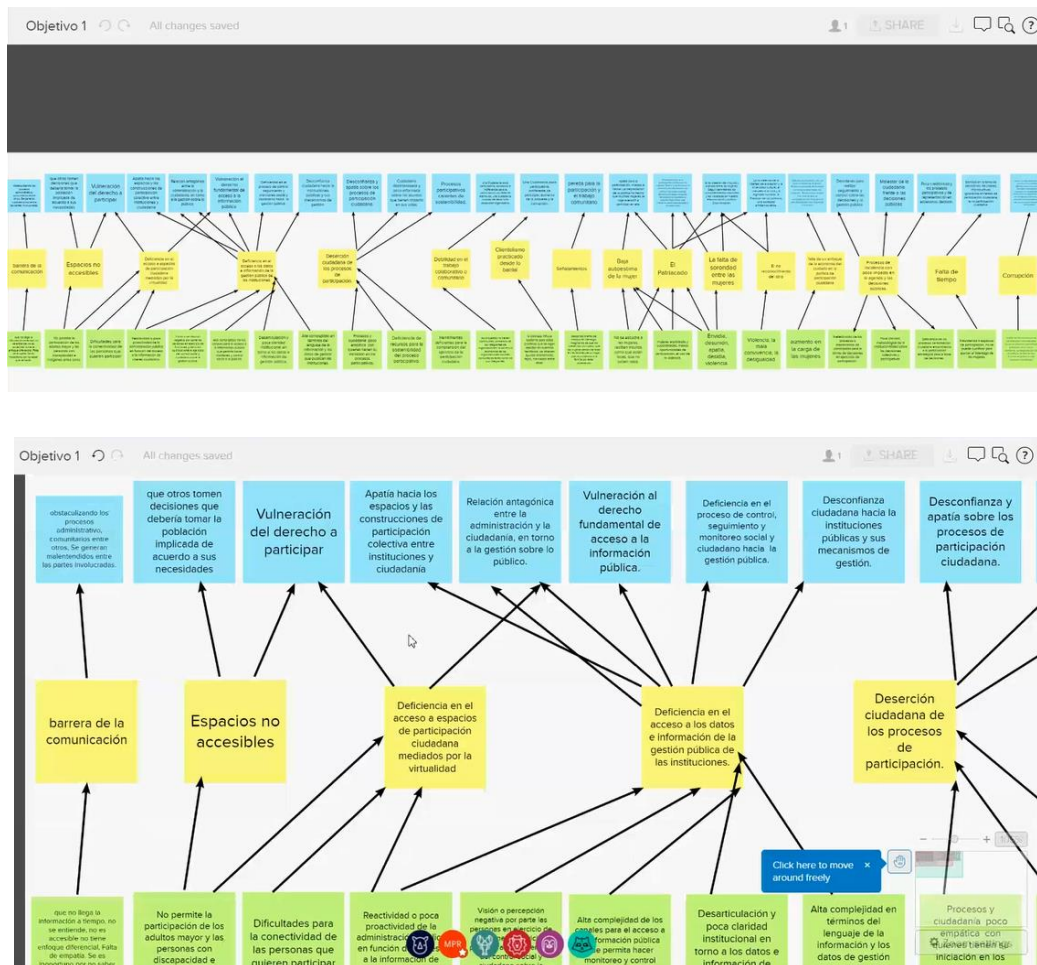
Objetivo 1 All changes saved

1 SHARE

barrera de la comunicación

Espacios no accesibles

Vulneración del derecho a participar

Deserción ciudadana de los procesos de participación

Clientelismo practicado desde lo barrial

Baja autoestima de la mujer

El Patriarcado

La falta de sororidad entre las mujeres

Falta de tiempo

Corrupción

Violencia, la mala convivencia, la desigualdad

aumento en la carga de las mujeres

Envidia, desunión, apatía, desidia, violencia

Objetivo 1 All changes saved

1 SHARE

obstaculizando los procesos administrativo, comunitarios entre otros. Se generan malentendidos entre las partes involucradas.

que otros tomen decisiones que debería tomar la población implicada de acuerdo a sus necesidades

Vulneración del derecho a participar

Apatía hacia los espacios y las construcciones de participación colectiva entre instituciones y ciudadanía

Relación antagónica entre la administración y la ciudadanía, en torno a la gestión sobre lo público.

Vulneración al derecho fundamental de acceso a la información pública.

Deficiencia en el proceso de control, seguimiento y monitoreo social y ciudadano hacia la gestión pública.

Desconfianza ciudadana hacia la instituciones públicas y sus mecanismos de gestión.

Desconfianza y apatía sobre los procesos de participación ciudadana.

barrera de la comunicación

Espacios no accesibles

Deficiencia en el acceso a espacios de participación ciudadana mediados por la virtualidad

Deficiencia en el acceso a los datos e información de la gestión pública de las instituciones.

Deserción ciudadana de los procesos de participación.

Click here to move around freely

que no llega la información a tiempo, no se entiende, no es accesible no tiene enfoque diferencial. Falta de empatía. Se es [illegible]

No permite la participación de los adultos mayor y las personas con discapacidad e

Dificultades para la conectividad de las personas que quieren participar

Reactividad o poca proactividad de la administración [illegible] en función de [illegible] a la información de

Visión o percepción negativa por parte las personas en ejercicio de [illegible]

Alta complejidad de los canales para el acceso a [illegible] información pública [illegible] permite hacer monitoreo y control

Desarticulación y poca claridad institucional en torno a los datos e información de

Alta complejidad en términos del lenguaje de la información y los datos de gestión

Procesos y ciudadanía poco empática con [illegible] iniciación en los